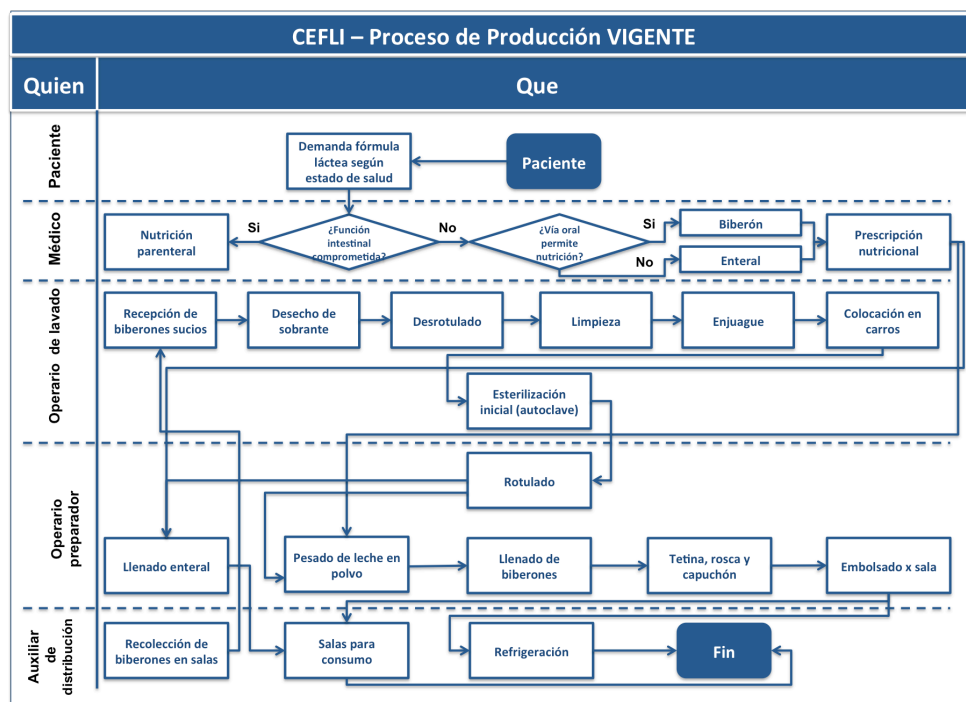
CEFLI – Proceso de Producción VIGENTE

Quien

Que

Paciente

Demanda fórmula láctea según estado de salud

Paciente

Médico

Nutrición parenteral

Si

¿Función intestinal comprometida?

No

¿Vía oral permite nutrición?

Si

No

Biberón

Enteral

Prescripción nutricional

Operario de lavado

Recepción de biberones sucios

Desecho de sobrante

Desrotulado

Limpieza

Enjuague

Colocación en carros

Esterilización inicial (autoclave)

Operario preparador

Rotulado

Llenado enteral

Pesado de leche en polvo

Llenado de biberones

Tetina, rosca y capuchón

Embolsado x sala

Auxiliar de distribución

Recolección de biberones en salas

Salas para consumo

Refrigeración

Fin